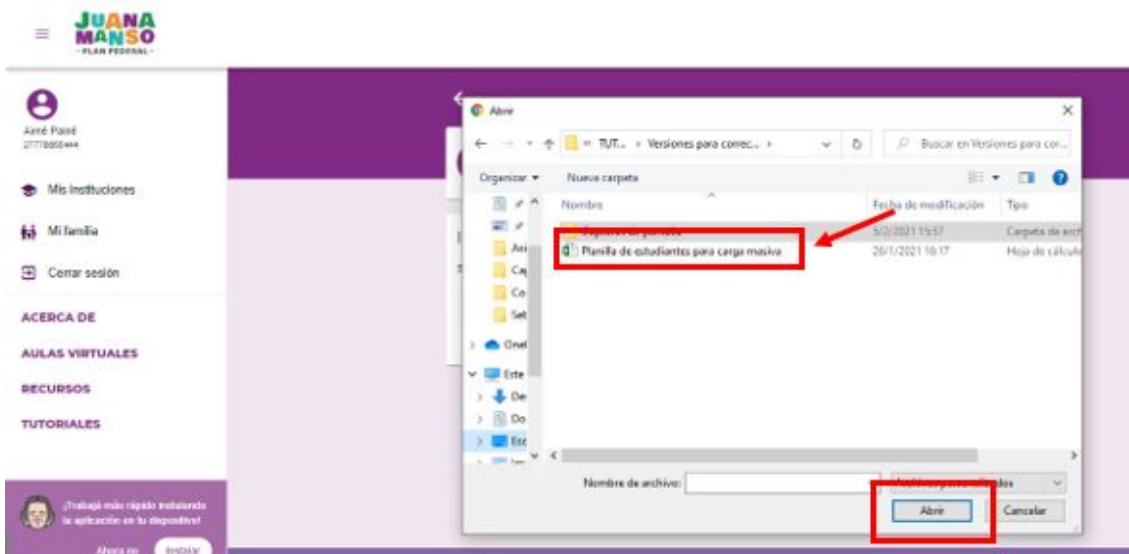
JUANA MANSO
- PLAN FEDERAL -

Aimé Painé
27778858444

Mis instituciones

Mi familia

Cerrar sesión

ACERCA DE

AULAS VIRTUALES

RECURSOS

TUTORIALES

¡Trabajá más rápido instalando la aplicación en tu dispositivo!

Ahora no

Instalar

Abrir

« TUT... › Versiones para correc... ›

Buscar en Versiones para cor...

Organizar ▾

Nueva carpeta

Nombre

Fecha de modificación

Tipo

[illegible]

5/2/2021 15:57

Carpeta de arch

Planilla de estudiantes para carga masiva

26/1/2021 16:17

Hoja de cálculo

Ani

Ca

Co

Seb

One

Este

De

Do

Esc

Im

Nombre de archivo:

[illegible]

Abrir

Cancelar